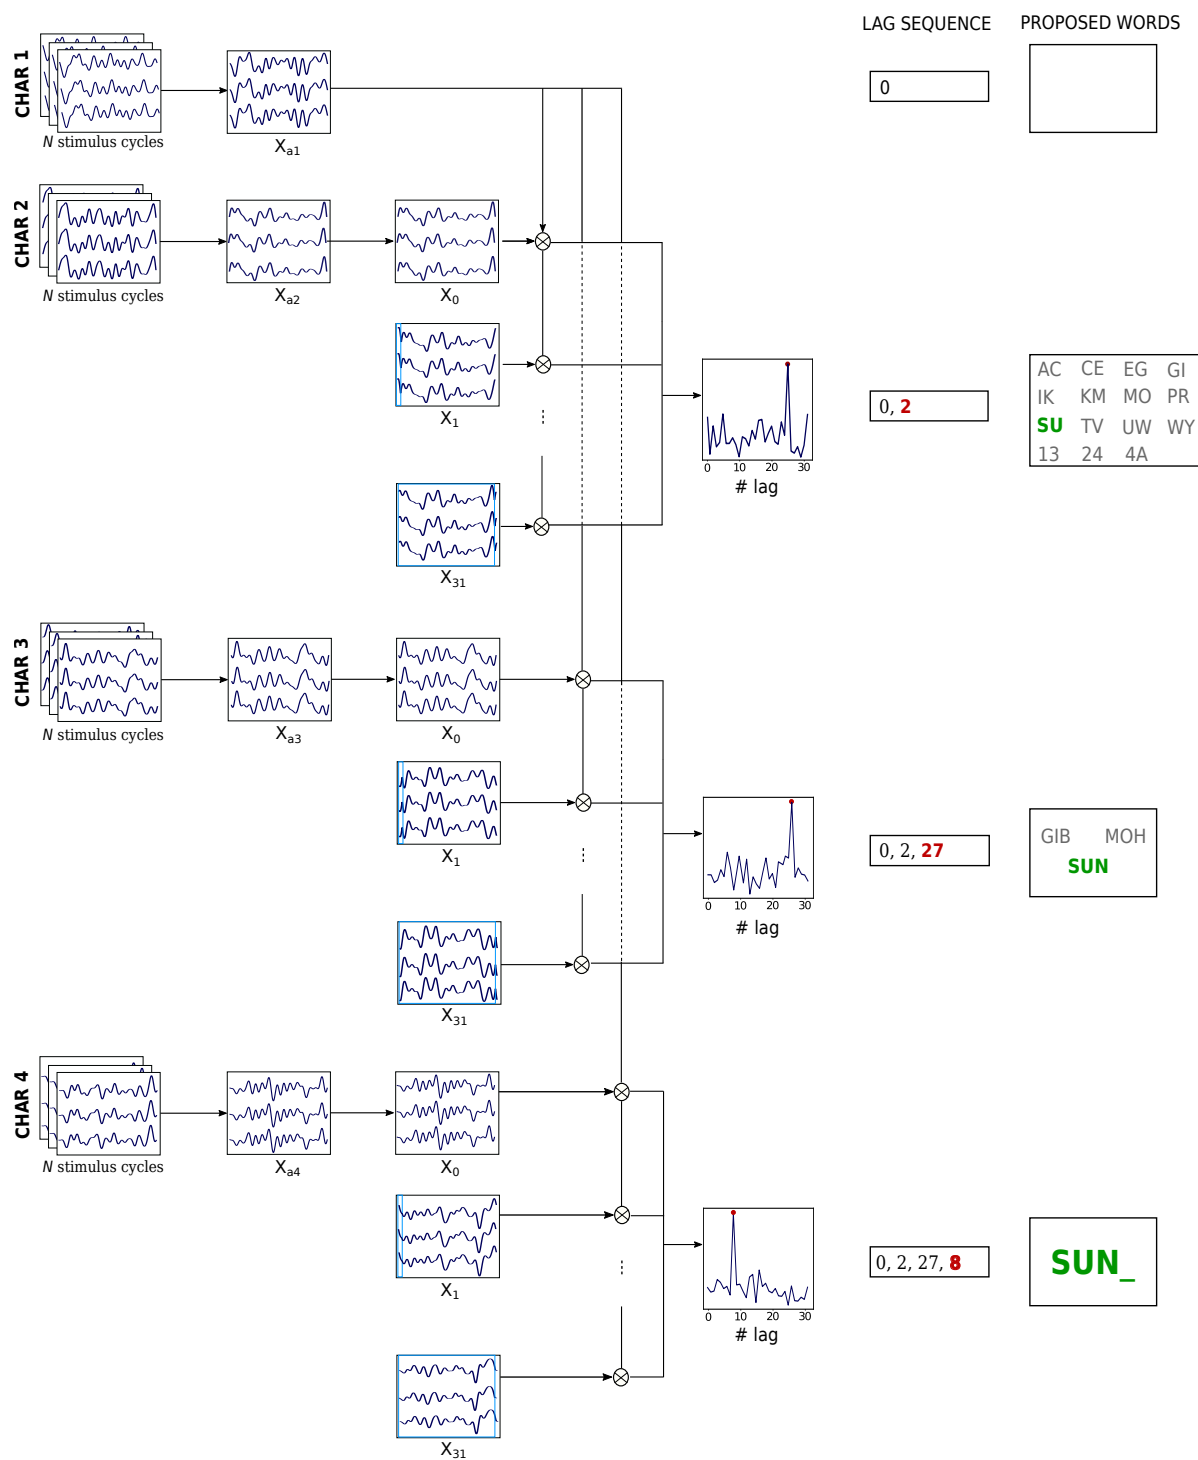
LAG SEQUENCE

PROPOSED WORDS

CHAR 1

$N$ stimulus cycles

$X_{a1}$

0

CHAR 2

$N$ stimulus cycles

$X_{a2}$

$X_0$

$X_1$

$X_{31}$

0 10 20 30

# lag

0, 2

| AC | CE | EG | GI |
|---|---|---|---|
| IK | KM | MO | PR |
| SU | TV | UW | WY |
| 13 | 24 | 4A | |

CHAR 3

$N$ stimulus cycles

$X_{a3}$

$X_0$

$X_1$

$X_{31}$

0 10 20 30

# lag

0, 2, 27

GIB MOH

SUN

CHAR 4

$N$ stimulus cycles

$X_{a4}$

$X_0$

$X_1$

$X_{31}$

0 10 20 30

# lag

0, 2, 27, 8

SUN_